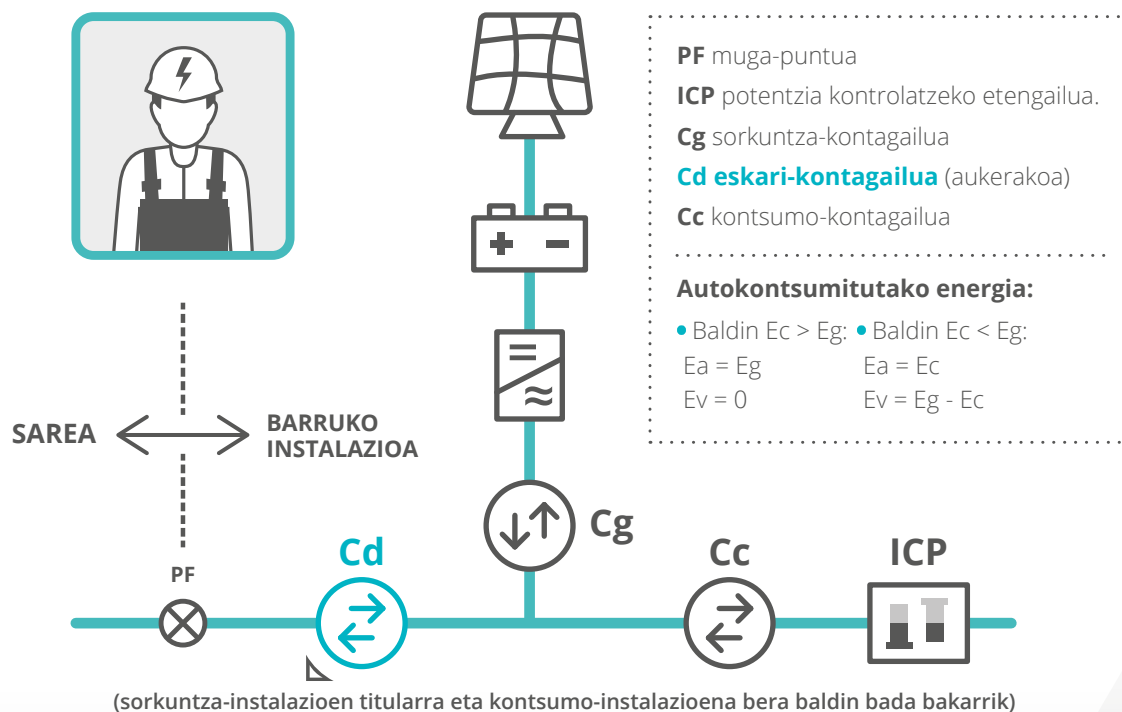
**PF** muga-puntua

**ICP** potentzia kontrolatzeko etengailua.

**Cg** sorkuntza-kontagailua

**Cd eskari-kontagailua** (aukerakoa)

**Cc** kontsumo-kontagailua

**Autokontsumitutako energia:**

• Baldin Ec > Eg:
Ea = Eg
Ev = 0

• Baldin Ec < Eg:
Ea = Ec
Ev = Eg - Ec

SAREA

BARRUKO INSTALAZIOA

PF

Cd

Cg

Cc

ICP

(sorkuntza-instalazioen titularra eta kontsumo-instalazioena bera baldin bada bakarrik)